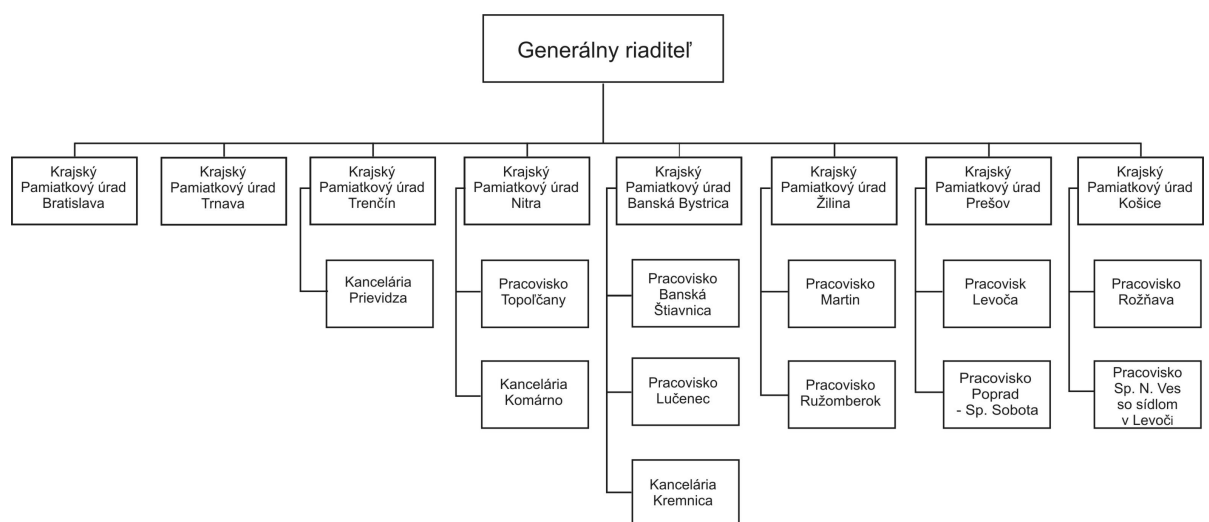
Generálny riaditeľ

Krajský Pamiatkový úrad Bratislava

Krajský Pamiatkový úrad Trnava

Krajský Pamiatkový úrad Trenčín

Kancelária Prievidza

Krajský Pamiatkový úrad Nitra

Pracovisko Topoľčany

Kancelária Komárno

Krajský Pamiatkový úrad Banská Bystrica

Pracovisko Banská Štiavnica

Pracovisko Lučenec

Kancelária Kremnica

Krajský Pamiatkový úrad Žilina

Pracovisko Martin

Pracovisko Ružomberok

Krajský Pamiatkový úrad Prešov

Pracovisk Levoča

Pracovisko Poprad - Sp. Sobota

Krajský Pamiatkový úrad Košice

Pracovisko Rožňava

Pracovisko Sp. N. Ves so sídlom v Levoči